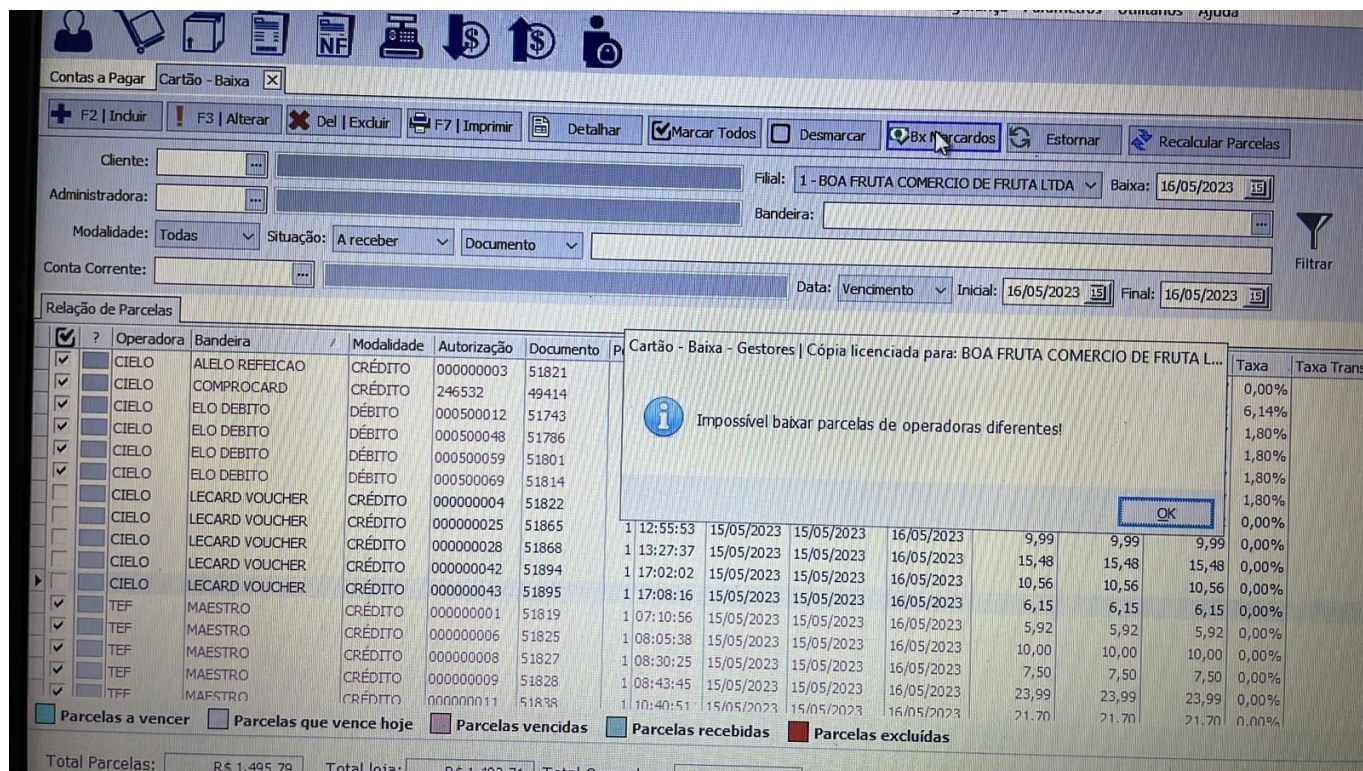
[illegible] Parâmetros Utilitários Ajuda

NF

Contas a Pagar | Cartão - Baixa

F2 | Incluir | F3 | Alterar | Del | Excluir | F7 | Imprimir | Detalhar | Marcar Todos | Desmarcar | Bx Marcados | Estornar | Recalcular Parcelas

Cliente:
Administradora:
Filial: 1 - BOA FRUTA COMERCIO DE FRUTA LTDA | Baixa: 16/05/2023
Bandeira:
Modalidade: Todas | Situação: A receber | Documento
Conta Corrente:
Filtrar
Data: Vencimento | Inicial: 16/05/2023 | Final: 16/05/2023

Relação de Parcelas

| | ? | Operadora | Bandeira | Modalidade | Autorização | Documento | P | | | | | | | | Taxa | Taxa Trans |
|---|---|---|---|---|---|---|---|---|---|---|---|---|---|---|---|---|
| ☑ | | CIELO | ALELO REFEICAO | CRÉDITO | 000000003 | 51821 | | | | | | | | | 0,00% | |
| ☑ | | CIELO | COMPROCARD | CRÉDITO | 246532 | 49414 | | | | | | | | | 6,14% | |
| ☑ | | CIELO | ELO DEBITO | DÉBITO | 000500012 | 51743 | | | | | | | | | 1,80% | |
| ☑ | | CIELO | ELO DEBITO | DÉBITO | 000500048 | 51786 | | | | | | | | | 1,80% | |
| ☑ | | CIELO | ELO DEBITO | DÉBITO | 000500059 | 51801 | | | | | | | | | 1,80% | |
| ☑ | | CIELO | ELO DEBITO | DÉBITO | 000500069 | 51814 | | | | | | | | | 1,80% | |
| | | CIELO | LECARD VOUCHER | CRÉDITO | 000000004 | 51822 | | | | | | | | | 1,80% | |
| | | CIELO | LECARD VOUCHER | CRÉDITO | 000000025 | 51865 | 1 | 12:55:53 | 15/05/2023 | 15/05/2023 | 16/05/2023 | | | | 0,00% | |
| | | CIELO | LECARD VOUCHER | CRÉDITO | 000000028 | 51868 | 1 | 13:27:37 | 15/05/2023 | 15/05/2023 | 16/05/2023 | 9,99 | 9,99 | 9,99 | 0,00% | |
| | | CIELO | LECARD VOUCHER | CRÉDITO | 000000042 | 51894 | 1 | 17:02:02 | 15/05/2023 | 15/05/2023 | 16/05/2023 | 15,48 | 15,48 | 15,48 | 0,00% | |
| | | CIELO | LECARD VOUCHER | CRÉDITO | 000000043 | 51895 | 1 | 17:08:16 | 15/05/2023 | 15/05/2023 | 16/05/2023 | 10,56 | 10,56 | 10,56 | 0,00% | |
| ☑ | | TEF | MAESTRO | CRÉDITO | 000000001 | 51819 | 1 | 07:10:56 | 15/05/2023 | 15/05/2023 | 16/05/2023 | 6,15 | 6,15 | 6,15 | 0,00% | |
| ☑ | | TEF | MAESTRO | CRÉDITO | 000000006 | 51825 | 1 | 08:05:38 | 15/05/2023 | 15/05/2023 | 16/05/2023 | 5,92 | 5,92 | 5,92 | 0,00% | |
| ☑ | | TEF | MAESTRO | CRÉDITO | 000000008 | 51827 | 1 | 08:30:25 | 15/05/2023 | 15/05/2023 | 16/05/2023 | 10,00 | 10,00 | 10,00 | 0,00% | |
| ☑ | | TEF | MAESTRO | CRÉDITO | 000000009 | 51828 | 1 | 08:43:45 | 15/05/2023 | 15/05/2023 | 16/05/2023 | 7,50 | 7,50 | 7,50 | 0,00% | |
| ☑ | | TEF | MAESTRO | CRÉDITO | 000000011 | 51838 | 1 | 10:40:51 | 15/05/2023 | 15/05/2023 | 16/05/2023 | 23,99 | 23,99 | 23,99 | 0,00% | |
| | | | | | | | | | | | | 21,70 | 21,70 | 21,70 | 0,00% | |

Cartão - Baixa - Gestores | Cópia licenciada para: BOA FRUTA COMERCIO DE FRUTA L...

Impossível baixar parcelas de operadoras diferentes!

OK

Parcelas a vencer | Parcelas que vence hoje | Parcelas vencidas | Parcelas recebidas | Parcelas excluídas

Total Parcelas: R$ 1.495,79 | Total loja: R$ 1.493,71 | Total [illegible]